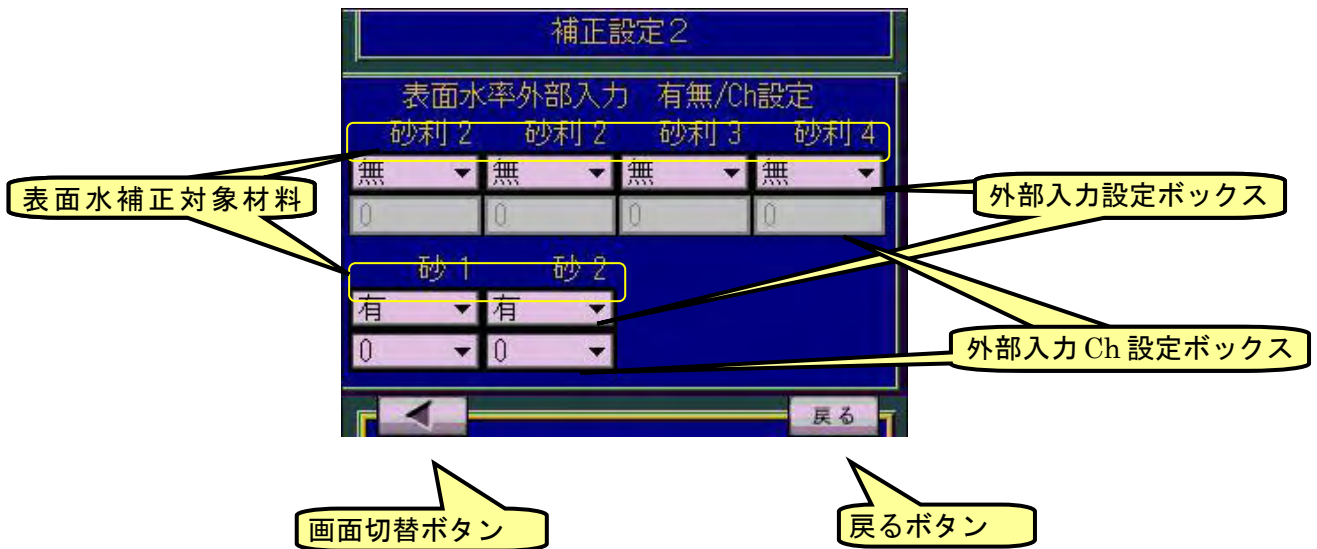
補正設定2

表面水率外部入力 有無/Ch設定

砂利 2 砂利 2 砂利 3 砂利 4

無 無 無 無

0 0 0 0

砂 1 砂 2

有 有

0 0

戻る

表面水補正対象材料

外部入力設定ボックス

外部入力 Ch 設定ボックス

画面切替ボタン

戻るボタン